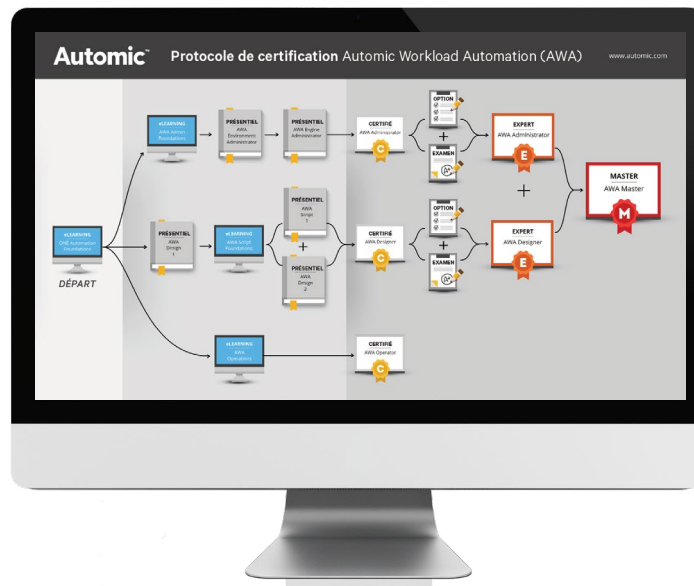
Automic™ Protocole de certification Automic Workload Automation (AWA) www.automic.com

eLEARNING
ONE Automation Foundations

DÉPART

eLEARNING
AWA Admin Foundations

PRÉSENTIEL
AWA Environment Administrator

PRÉSENTIEL
AWA Engine Administrator

CERTIFIÉ
AWA Administrator

OPTION

+

EXAMEN

EXPERT
AWA Administrator

+

MASTER
AWA Master

PRÉSENTIEL
AWA Design 1

eLEARNING
AWA Jungle Foundations

PRÉSENTIEL
AWA Jungle 1

+

PRÉSENTIEL
AWA Design 2

CERTIFIÉ
AWA Designer

OPTION

+

EXAMEN

EXPERT
AWA Designer

eLEARNING
AWA Operations

CERTIFIÉ
AWA Operator